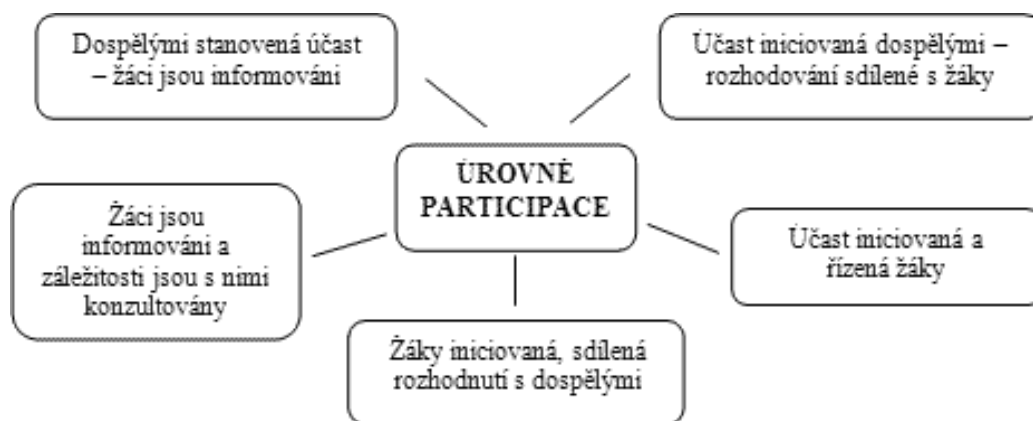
Dospělými stanovená účast – žáci jsou informováni

Účast iniciovaná dospělými – rozhodování sdílené s žáky

ÚROVNĚ PARTICIPACE

Žáci jsou informováni a záležitosti jsou s nimi konzultovány

Účast iniciovaná a řízená žáky

Žáky iniciovaná, sdílená rozhodnutí s dospělými